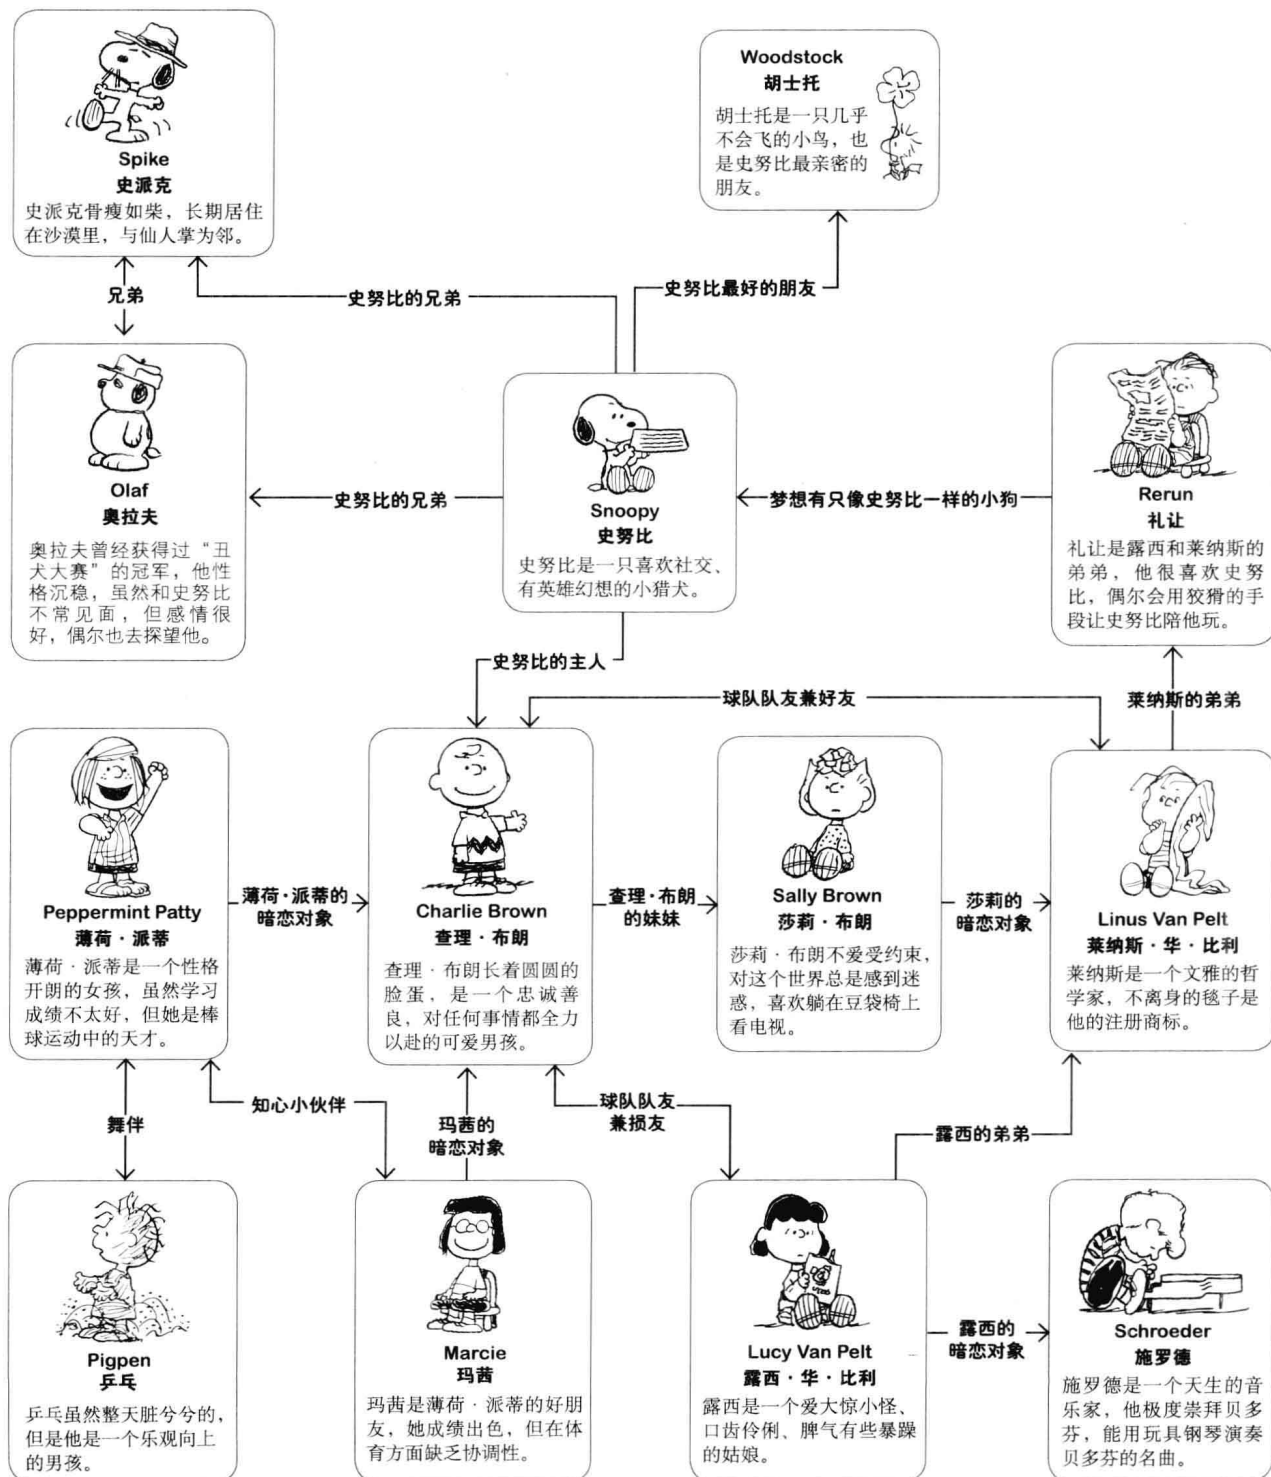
Spike
史派克
史派克骨瘦如柴，长期居住在沙漠里，与仙人掌为邻。

Woodstock
胡士托
胡士托是一只几乎不会飞的小鸟，也是史努比最亲密的朋友。

兄弟

史努比的兄弟

史努比最好的朋友

Olaf
奥拉夫
奥拉夫曾经获得过“丑犬大赛”的冠军，他性格沉稳，虽然和史努比不常见面，但感情很好，偶尔也去探望他。

史努比的兄弟

Snoopy
史努比
史努比是一只喜欢社交、有英雄幻想的小猎犬。

梦想有只像史努比一样的小狗

Rerun
礼让
礼让是露西和莱纳斯的弟弟，他很喜欢史努比，偶尔会用狡猾的手段让史努比陪他玩。

史努比的主人

球队队友兼好友

莱纳斯的弟弟

Peppermint Patty
薄荷·派蒂
薄荷·派蒂是一个性格开朗的女孩，虽然学习成绩不太好，但她是棒球运动中的天才。

薄荷·派蒂的暗恋对象

Charlie Brown
查理·布朗
查理·布朗长着圆圆的脸蛋，是一个忠诚善良，对任何事情都全力以赴的可爱男孩。

查理·布朗的妹妹

Sally Brown
莎莉·布朗
莎莉·布朗不爱受约束，对这个世界总是感到迷惑，喜欢躺在豆袋椅上看电视。

莎莉的暗恋对象

Linus Van Pelt
莱纳斯·华·比利
莱纳斯是一个文雅的哲学家，不离身的毯子是他的注册商标。

舞伴

知心小伙伴

玛茜的暗恋对象

球队队友兼损友

露西的弟弟

Pigpen
乒乓
乒乓虽然整天脏兮兮的，但是他是一个乐观向上的男孩。

Marcie
玛茜
玛茜是薄荷·派蒂的好朋友，她成绩出色，但在体育方面缺乏协调性。

Lucy Van Pelt
露西·华·比利
露西是一个爱大惊小怪、口齿伶俐、脾气有些暴躁的姑娘。

露西的暗恋对象

Schroeder
施罗德
施罗德是一个天生的音乐家，他极度崇拜贝多芬，能用玩具钢琴演奏贝多芬的名曲。